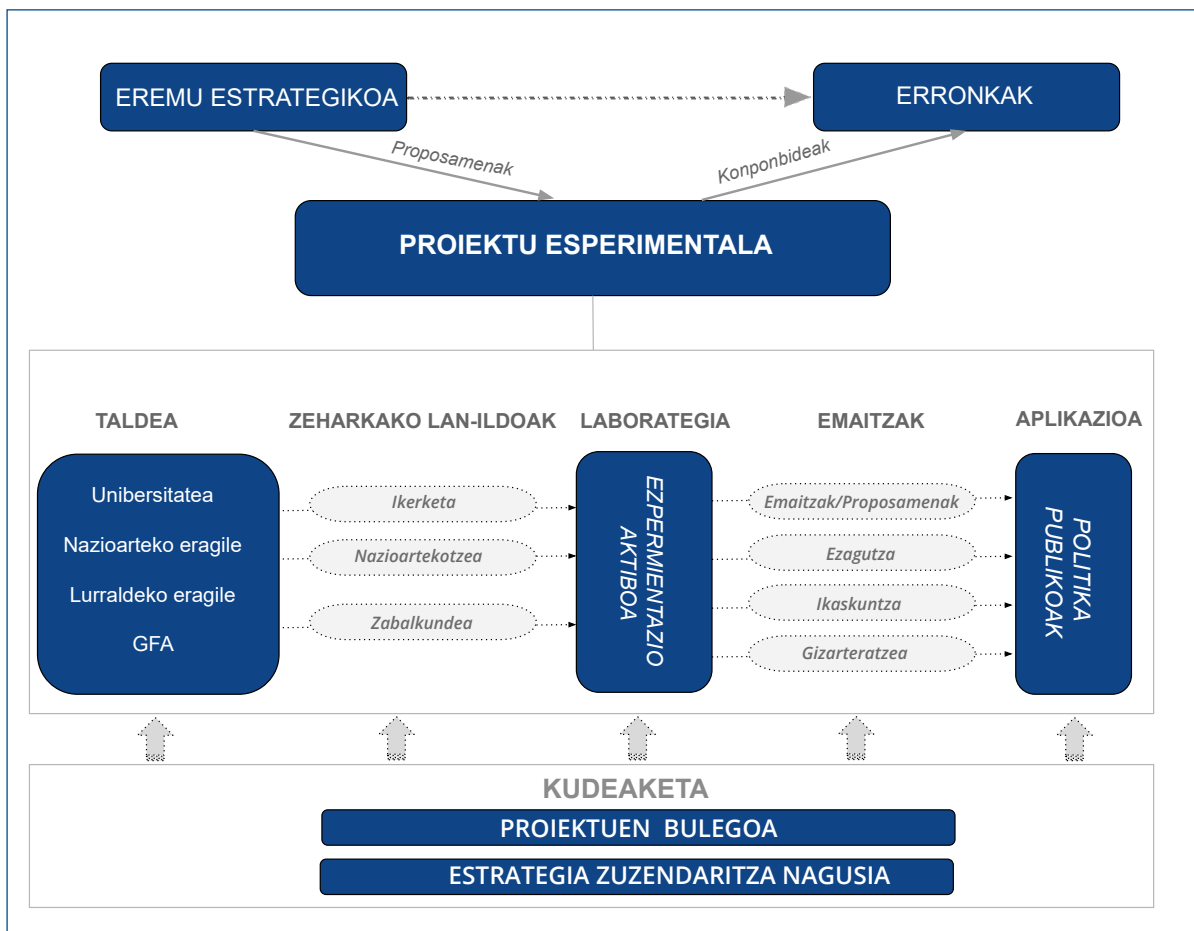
EREMU ESTRATEGIKOA

ERRONKAK

Proposamenak

Konponbideak

PROIEKTU ESPERIMENTALA

TALDEA

ZEHARKAKO LAN-ILDOAK

LABORATEGIA

EMAITZAK

APLIKAZIOA

Unibersitatea

Nazioarteko eragile

Lurraldeko eragile

GFA

Ikerketa

Nazioartekotzea

Zabalkundea

EZPERIMENTAZIO AKTIBOA

Emaitzak/Proposamenak

Ezagutza

Ikaskuntza

Gizarteratzea

POLITIKA PUBLIKOAK

KUDEAKETA

PROIEKTUEN BULEGOA

ESTRATEGIA ZUZENDARITZA NAGUSIA